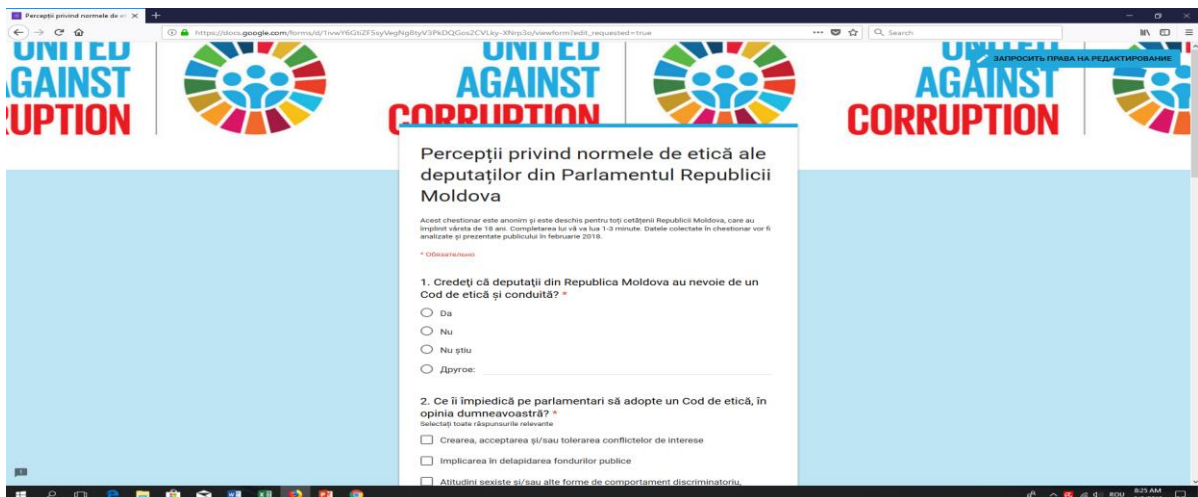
Percepții privind normele de et
https://docs.google.com/forms/d/1rvwY6GtiZF5syVegNgBtyV3PkDQGos2CVLky-XNrp3o/viewform?edit_requested=true
Search

UNITED AGAINST CORRUPTION
UNITED AGAINST CORRUPTION
UNITED AGAINST CORRUPTION

ЗАПРОСИТЬ ПРАВА НА РЕДАКТИРОВАНИЕ

Percepții privind normele de etică ale deputaților din Parlamentul Republicii Moldova

Acest chestionar este anonim și este deschis pentru toți cetățenii Republicii Moldova, care au împlinit vârsta de 18 ani. Completarea lui vă va lua 1-3 minute. Datele colectate în chestionar vor fi analizate și prezentate publicului în februarie 2018.

* Обязательно

1. Credeți că deputații din Republica Moldova au nevoie de un Cod de etică și conduită? *

Da

Nu

Nu știu

Другое:

2. Ce îi împiedică pe parlamentari să adopte un Cod de etică, în opinia dumneavoastră? *
Selectați toate răspunsurile relevante

Crearea, acceptarea și/sau tolerarea conflictelor de interese

Implicarea în delapidarea fondurilor publice

Atitudini sexiste și/sau alte forme de comportament discriminatoriu,

ROU 8:25 AM